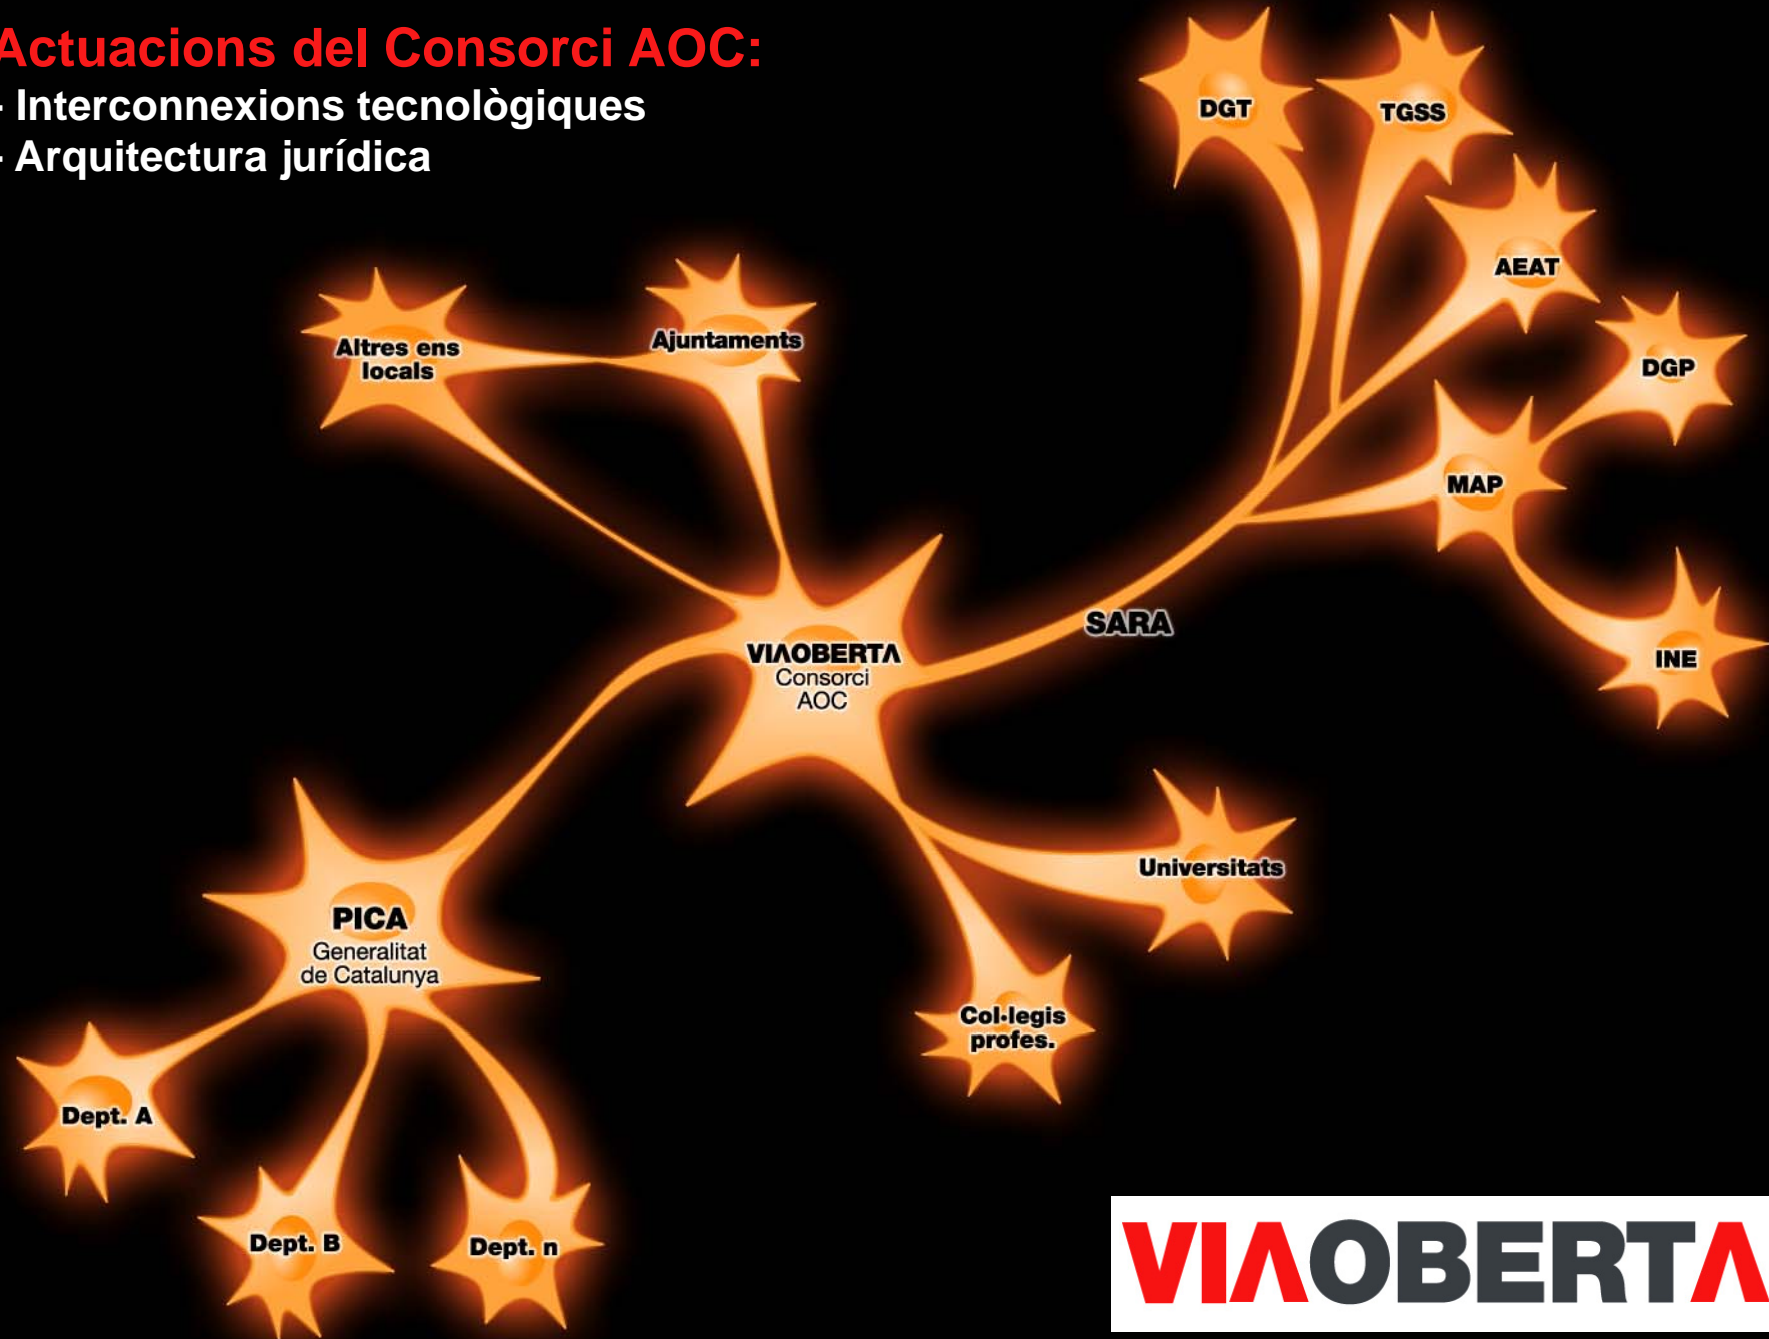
Actuacions del Consorci AOC:
- Interconnexions tecnològiques
- Arquitectura jurídica

DGT
TGSS
AEAT
DGP
MAP
INE
Altres ens locals
Ajuntaments
SARA
VIΛOBERTΛ
Consorci
AOC
Universitats
Col·legis profes.
PICA
Generalitat de Catalunya
Dept. A
Dept. B
Dept. n

VIΛOBERTΛ